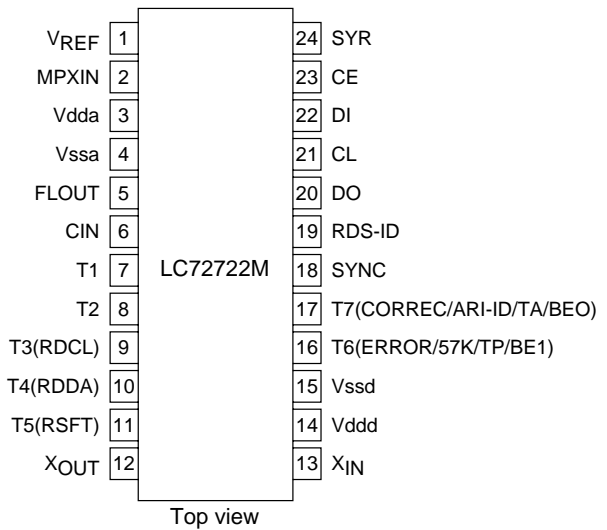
$V_{REF}$ 1
MPXIN 2
Vdda 3
Vssa 4
FLOUT 5
CIN 6
T1 7
T2 8
T3(RDCL) 9
T4(RDDA) 10
T5(RSFT) 11
$X_{OUT}$ 12

24 SYR
23 CE
22 DI
21 CL
20 DO
19 RDS-ID
18 SYNC
17 T7(CORREC/ARI-ID/TA/BEO)
16 T6(ERROR/57K/TP/BE1)
15 Vssd
14 Vddd
13 $X_{IN}$

LC72722M

Top view